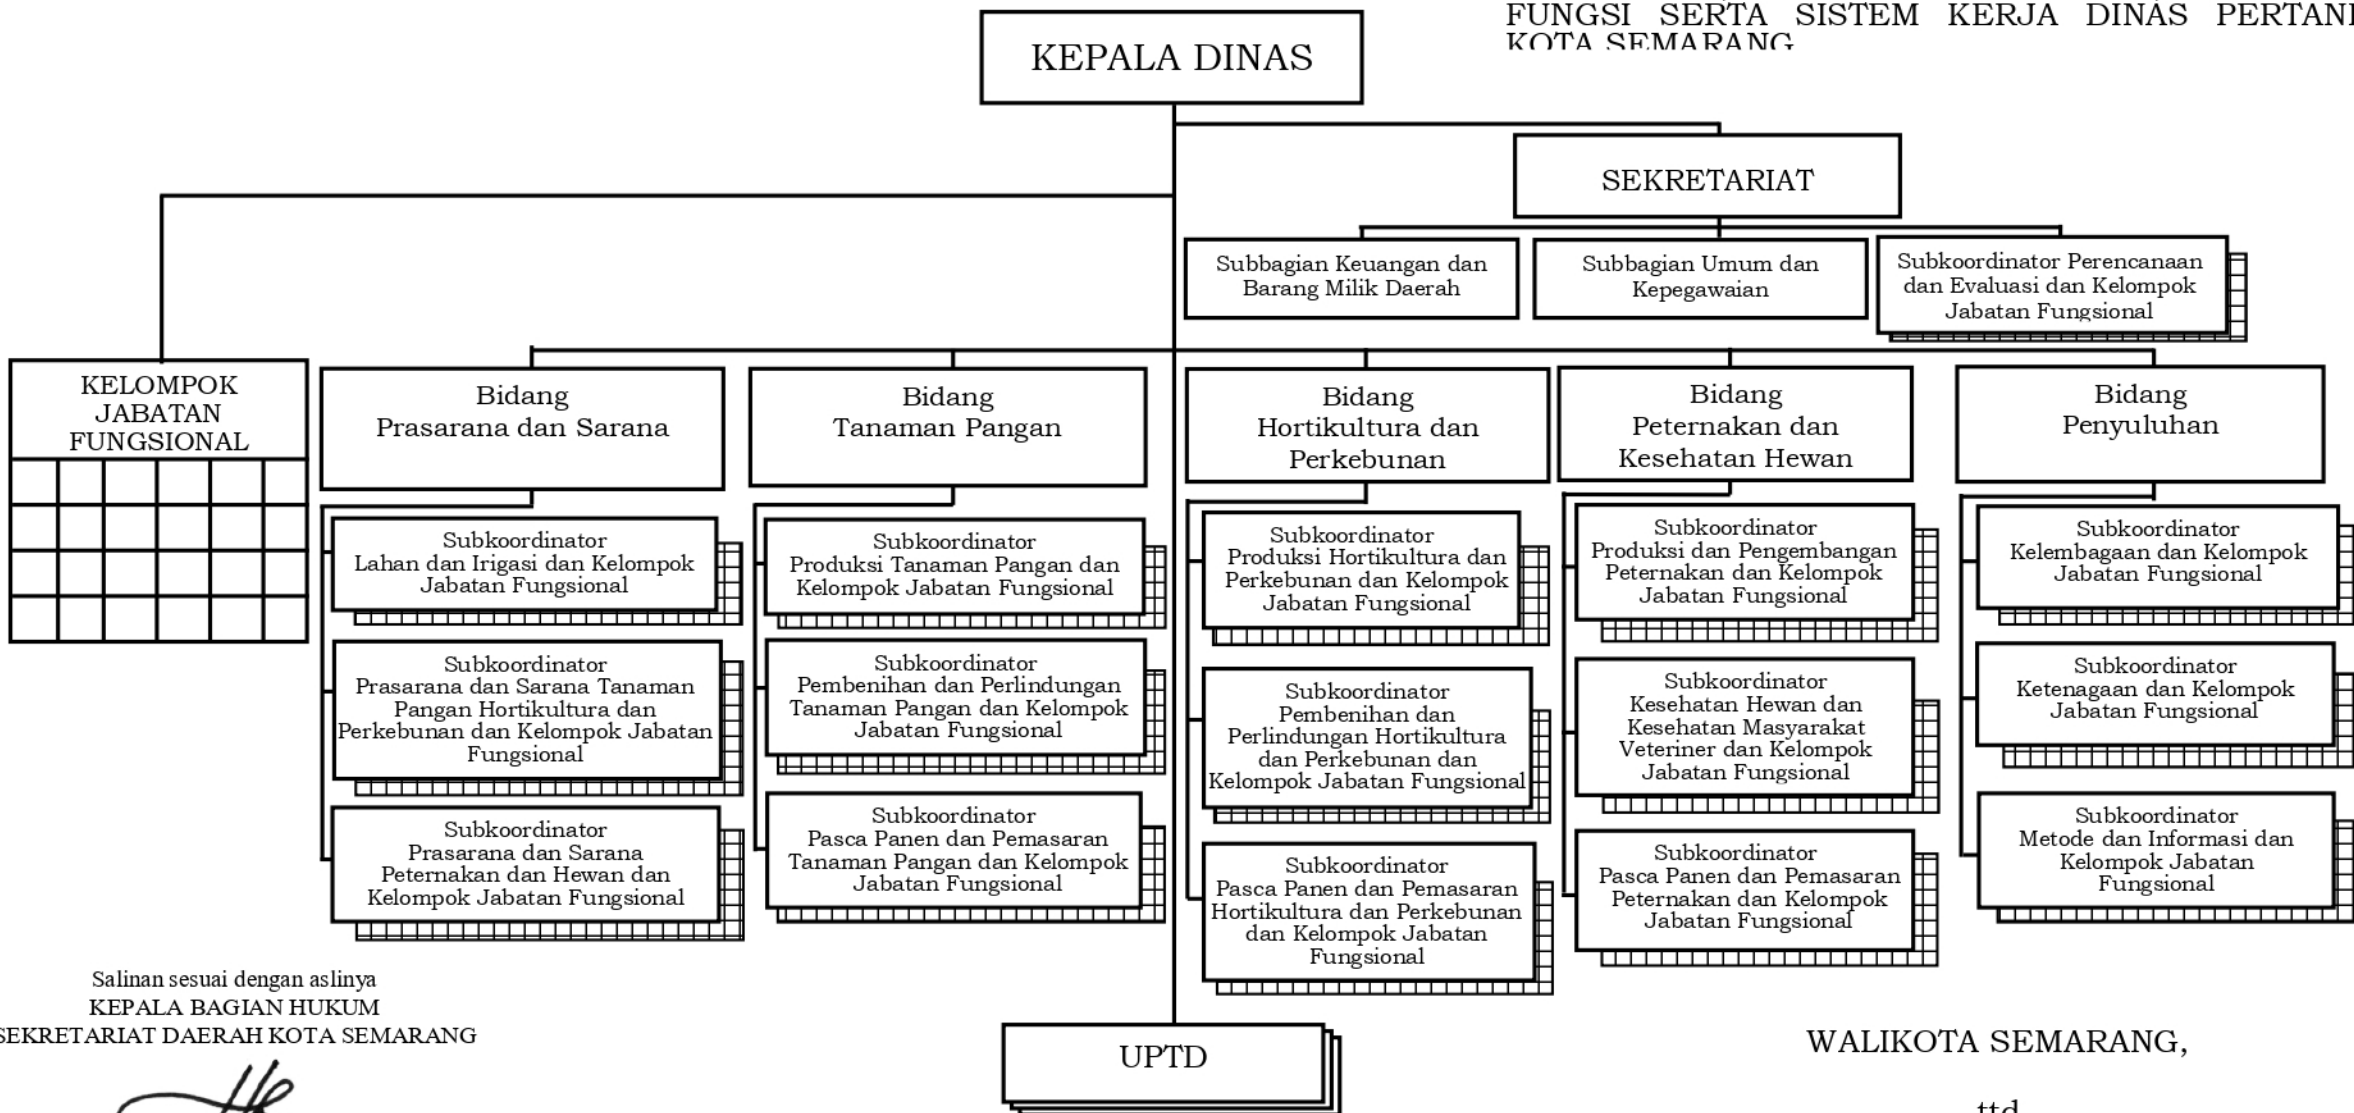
FUNGSI SERTA SISTEM KERJA DINAS PERTAN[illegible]
KOTA SEMARANG

KEPALA DINAS

SEKRETARIAT

Subbagian Keuangan dan Barang Milik Daerah

Subbagian Umum dan Kepegawaian

Subkoordinator Perencanaan dan Evaluasi dan Kelompok Jabatan Fungsional

KELOMPOK JABATAN FUNGSIONAL

Bidang Prasarana dan Sarana

Subkoordinator Lahan dan Irigasi dan Kelompok Jabatan Fungsional

Subkoordinator Prasarana dan Sarana Tanaman Pangan Hortikultura dan Perkebunan dan Kelompok Jabatan Fungsional

Subkoordinator Prasarana dan Sarana Peternakan dan Hewan dan Kelompok Jabatan Fungsional

Bidang Tanaman Pangan

Subkoordinator Produksi Tanaman Pangan dan Kelompok Jabatan Fungsional

Subkoordinator Pembenihan dan Perlindungan Tanaman Pangan dan Kelompok Jabatan Fungsional

Subkoordinator Pasca Panen dan Pemasaran Tanaman Pangan dan Kelompok Jabatan Fungsional

Bidang Hortikultura dan Perkebunan

Subkoordinator Produksi Hortikultura dan Perkebunan dan Kelompok Jabatan Fungsional

Subkoordinator Pembenihan dan Perlindungan Hortikultura dan Perkebunan dan Kelompok Jabatan Fungsional

Subkoordinator Pasca Panen dan Pemasaran Hortikultura dan Perkebunan dan Kelompok Jabatan Fungsional

Bidang Peternakan dan Kesehatan Hewan

Subkoordinator Produksi dan Pengembangan Peternakan dan Kelompok Jabatan Fungsional

Subkoordinator Kesehatan Hewan dan Kesehatan Masyarakat Veteriner dan Kelompok Jabatan Fungsional

Subkoordinator Pasca Panen dan Pemasaran Peternakan dan Kelompok Jabatan Fungsional

Bidang Penyuluhan

Subkoordinator Kelembagaan dan Kelompok Jabatan Fungsional

Subkoordinator Ketenagaan dan Kelompok Jabatan Fungsional

Subkoordinator Metode dan Informasi dan Kelompok Jabatan Fungsional

UPTD

Salinan sesuai dengan aslinya
KEPALA BAGIAN HUKUM
SEKRETARIAT DAERAH KOTA SEMARANG

WALIKOTA SEMARANG,

ttd